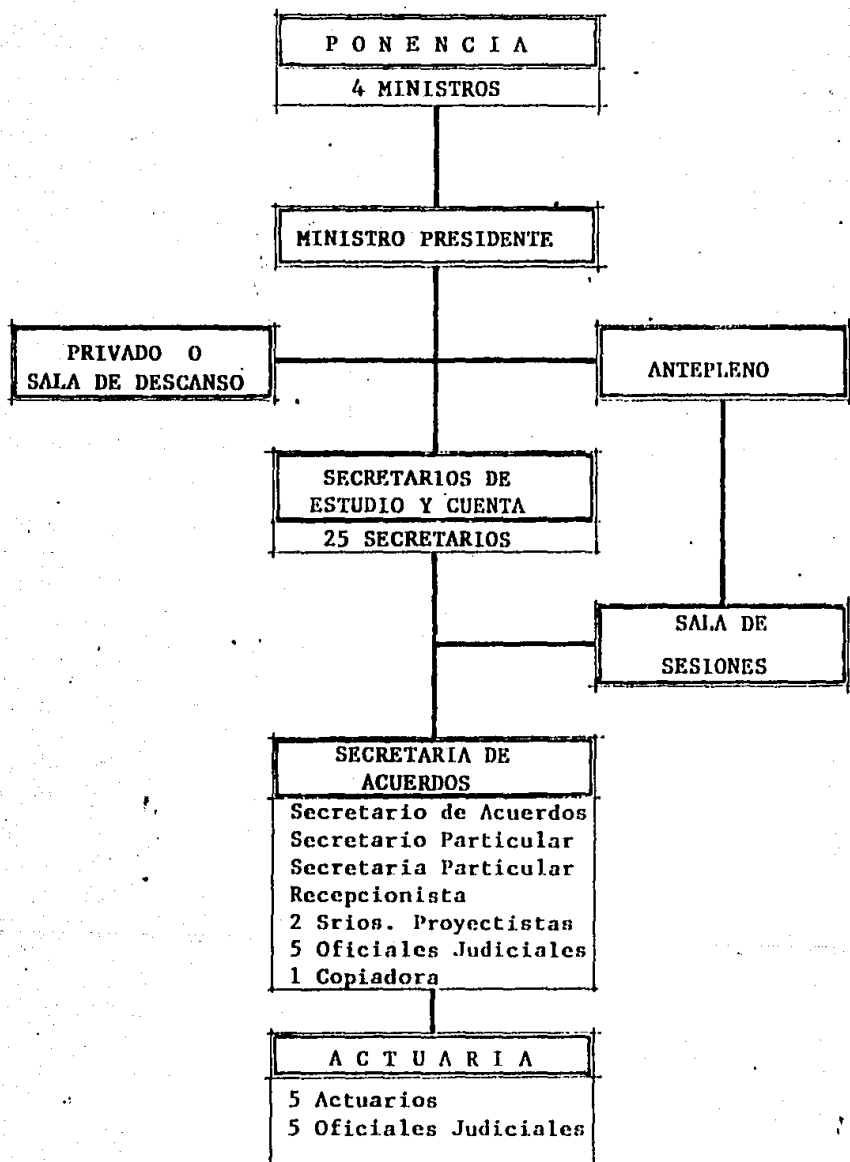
P O N E N C I A
4 MINISTROS

MINISTRO PRESIDENTE

PRIVADO O
SALA DE DESCANSO

ANTEPLENO

SECRETARIOS DE
ESTUDIO Y CUENTA
25 SECRETARIOS

SALA DE
SESIONES

SECRETARIA DE
ACUERDOS
Secretario de Acuerdos
Secretario Particular
Secretaria Particular
Recepcionista
2 Srios. Proyectistas
5 Oficiales Judiciales
1 Copiadora

A C T U A R I A
5 Actuarios
5 Oficiales Judiciales